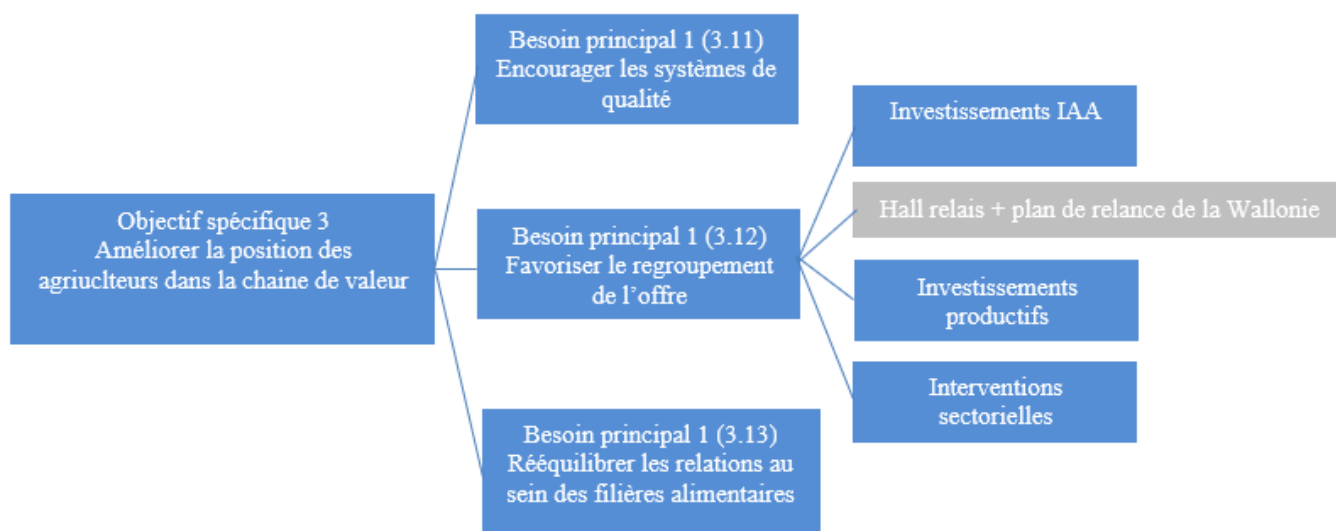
Objectif spécifique 3
Améliorer la position des agriuclteurs dans la chaine de valeur

Besoin principal 1 (3.11)
Encourager les systèmes de qualité

Besoin principal 1 (3.12)
Favoriser le regroupement de l'offre

Besoin principal 1 (3.13)
Rééquilibrer les relations au sein des filières alimentaires

Investissements IAA

Hall relais + plan de relance de la Wallonie

Investissements productifs

Interventions sectorielles